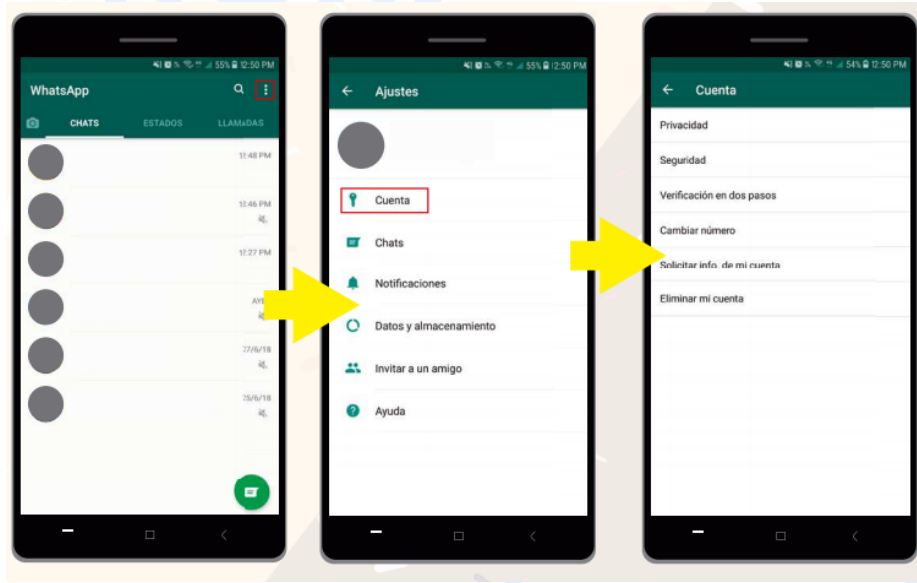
55% 12:50 PM

WhatsApp

CHATS

ESTADOS

LLAMADAS

11:48 PM

11:46 PM

11:27 PM

AY

27/6/18

25/6/18

55% 12:50 PM

Ajustes

Cuenta

Chats

Notificaciones

Datos y almacenamiento

Invitar a un amigo

Ayuda

54% 12:50 PM

Cuenta

Privacidad

Seguridad

Verificación en dos pasos

Cambiar número

Solicitar info. de mi cuenta

Eliminar mi cuenta